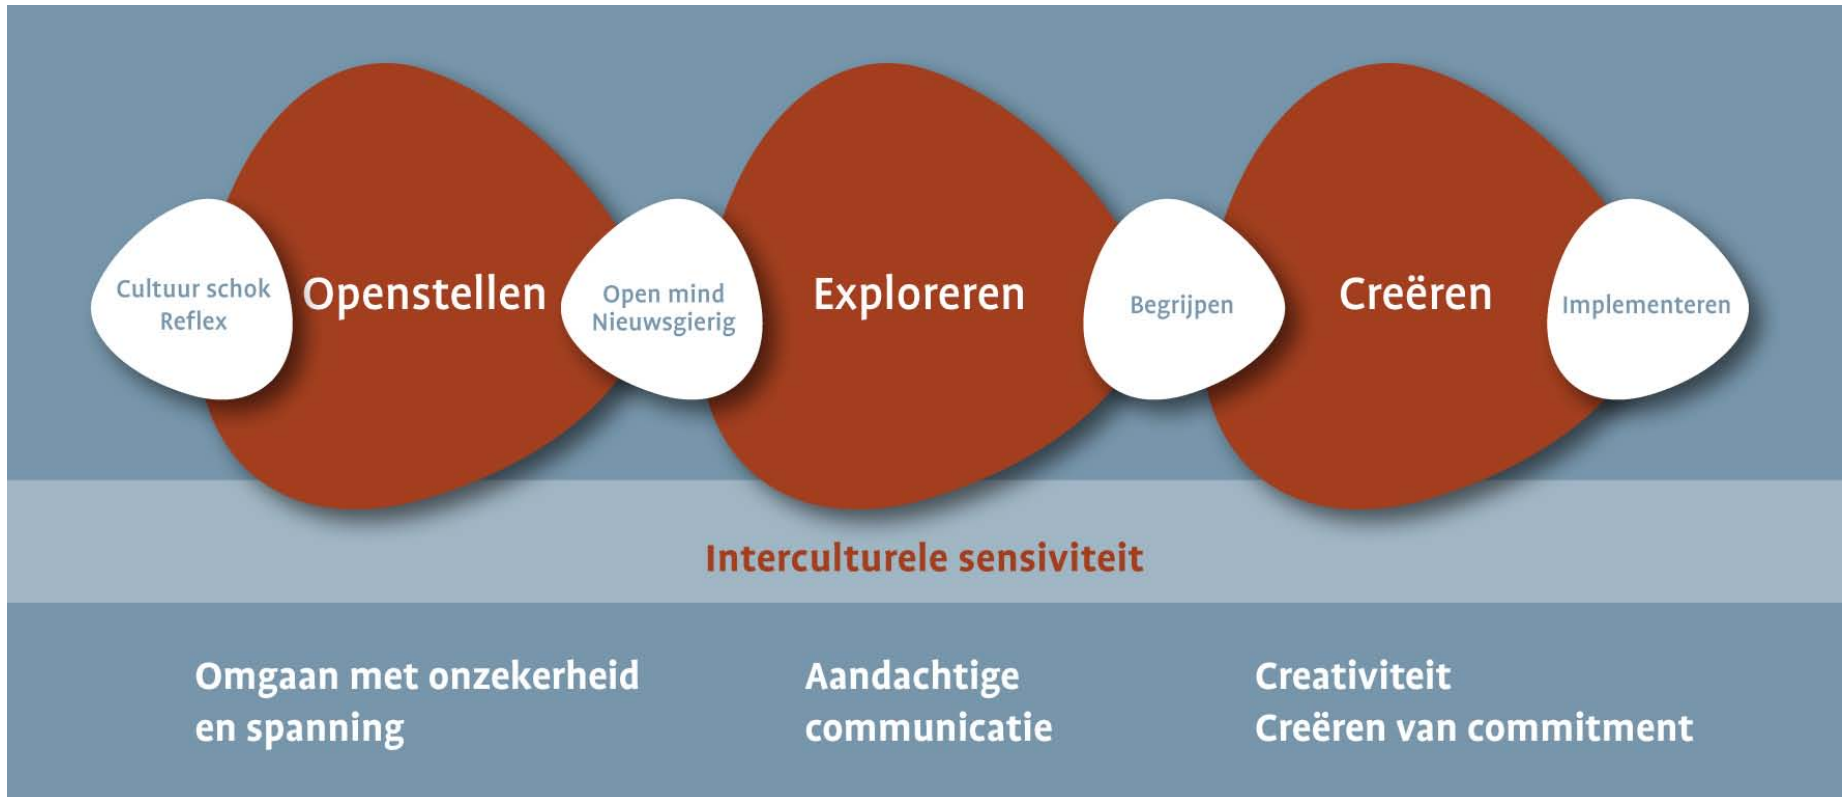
Cultuur schok
Reflex

Openstellen

Open mind
Nieuwsgierig

Exploreren

Begrijpen

Creëren

Implementeren

Interculturele sensiviteit

Omgaan met onzekerheid
en spanning

Aandachtige
communicatie

Creativiteit
Creëren van commitment